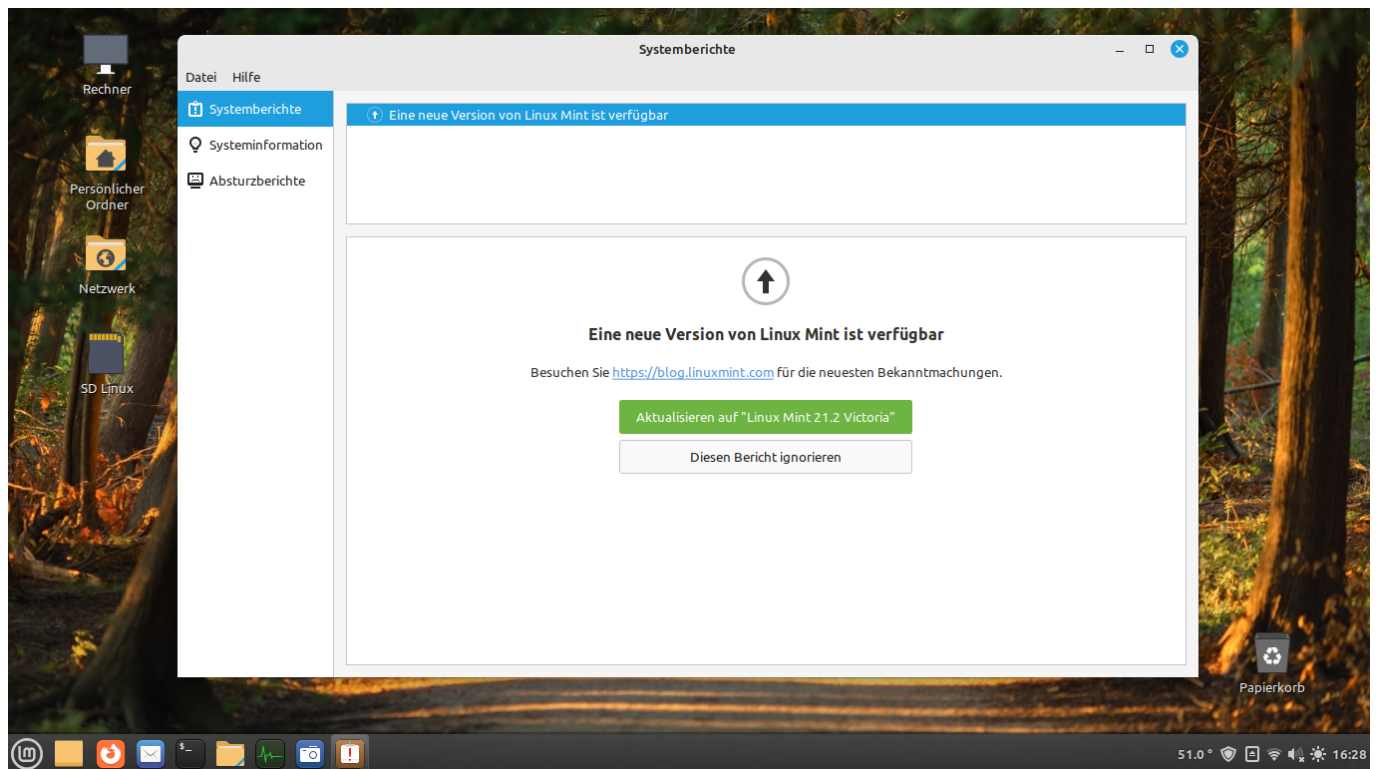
Rechner

Persönlicher Ordner

Netzwerk

SD Linux

Systemberichte

Datei Hilfe

Systemberichte

Systeminformation

Absturzberichte

Eine neue Version von Linux Mint ist verfügbar

Eine neue Version von Linux Mint ist verfügbar

Besuchen Sie https://blog.linuxmint.com für die neuesten Bekanntmachungen.

Aktualisieren auf "Linux Mint 21.2 Victoria"

Diesen Bericht ignorieren

Papierkorb

51.0 °

16:28